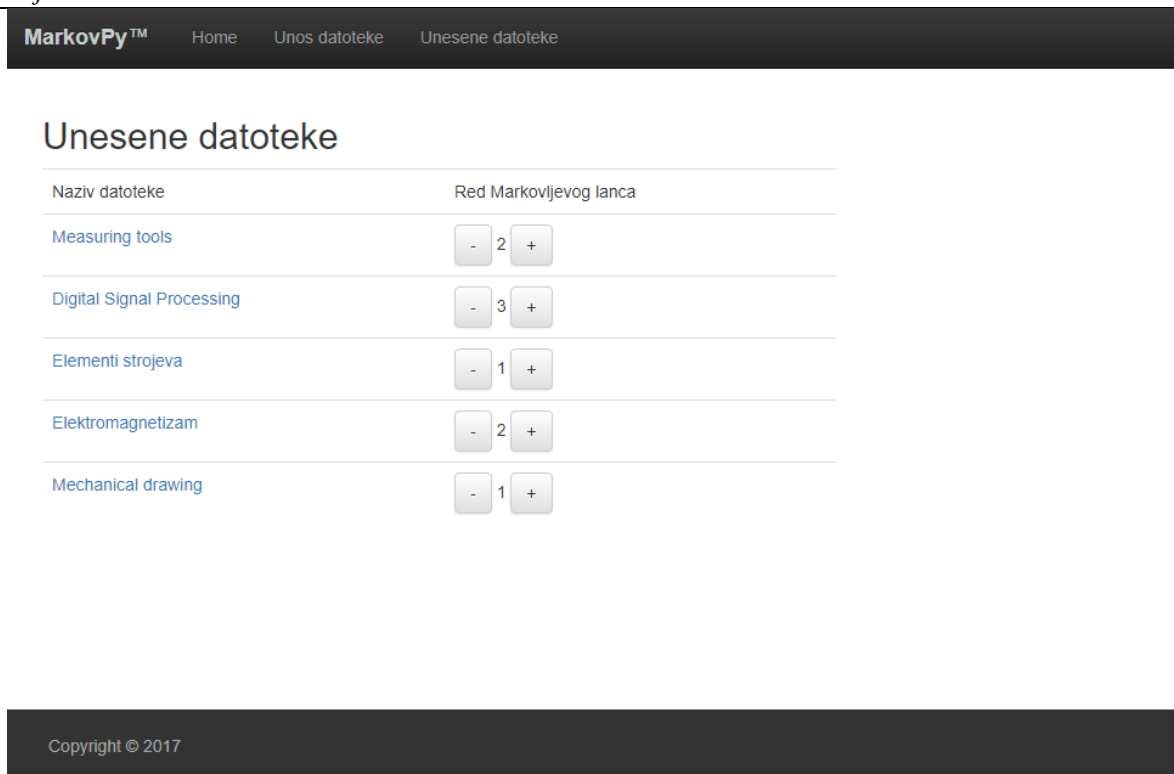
MarkovPy™ Home Unos datoteke Unesene datoteke

Unesene datoteke

| Naziv datoteke | Red Markovljevog lanca |
|---|---|
| Measuring tools | - 2 + |
| Digital Signal Processing | - 3 + |
| Elementi strojeva | - 1 + |
| Elektromagnetizam | - 2 + |
| Mechanical drawing | - 1 + |

Copyright © 2017